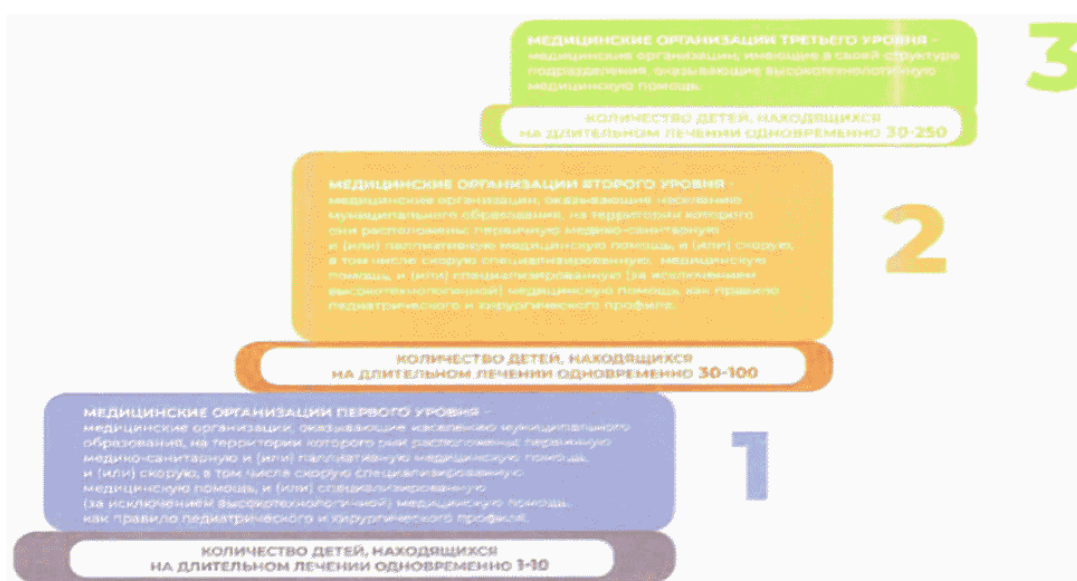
МЕДИЦИНСКИЕ ОРГАНИЗАЦИИ ТРЕТЬЕГО УРОВНЯ – медицинские организации, имеющие в своей структуре подразделения, оказывающие высокотехнологичную медицинскую помощь

3

КОЛИЧЕСТВО ДЕТЕЙ, НАХОДЯЩИХСЯ НА ДЛИТЕЛЬНОМ ЛЕЧЕНИИ ОДНОВРЕМЕННО 30-250

МЕДИЦИНСКИЕ ОРГАНИЗАЦИИ ВТОРОГО УРОВНЯ – медицинские организации, оказывающие населению муниципального образования, на территории которого они расположены, первичную медико-санитарную и (или) паллиативную медицинскую помощь, и (или) скорую, в том числе скорую специализированную, медицинскую помощь, и (или) специализированную (за исключением высокотехнологичной) медицинскую помощь, как правило педиатрического и хирургического профиля

2

КОЛИЧЕСТВО ДЕТЕЙ, НАХОДЯЩИХСЯ НА ДЛИТЕЛЬНОМ ЛЕЧЕНИИ ОДНОВРЕМЕННО 30-100

МЕДИЦИНСКИЕ ОРГАНИЗАЦИИ ПЕРВОГО УРОВНЯ – медицинские организации, оказывающие населению муниципального образования, на территории которого они расположены, первичную медико-санитарную и (или) паллиативную медицинскую помощь, и (или) скорую, в том числе скорую специализированную медицинскую помощь, и (или) специализированную (за исключением высокотехнологичной) медицинскую помощь, как правило педиатрического и хирургического профиля.

1

КОЛИЧЕСТВО ДЕТЕЙ, НАХОДЯЩИХСЯ НА ДЛИТЕЛЬНОМ ЛЕЧЕНИИ ОДНОВРЕМЕННО 1-10